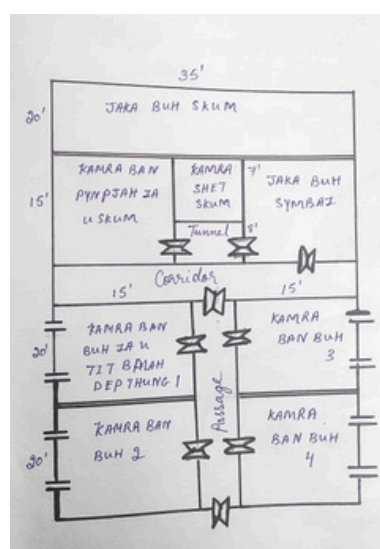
35'

20'

JAKA BUH SKUM

15'

KAMRA BAN PYNPJAH JA U SKUM

KAMRA SHET SKUM

7'

JAKA BUH SYMBAI

Tunnel

8'

Corridor

15'

15'

20'

KAMRA BAN BUH JA U TIT BALAH DEP THUNG 1

KAMRA BAN BUH 3

Passage

20'

KAMRA BAN BUH 2

KAMRA BAN BUH 4